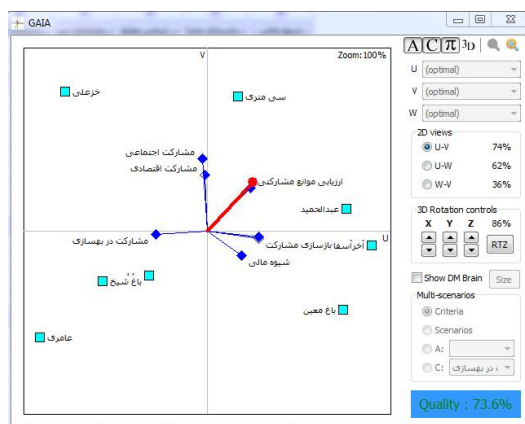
GAIA

V
Zoom: 100%
خزعلی
سی متری
مشارکت اجتماعی
مشارکت اقتصادی
ارزیابی موانع مشارکتی
عبدالحمید
مشارکت در بهسازی
آخرآسفا
بازسازی مشارکت
شیوه مالی
U
باغ شیخ
باغ معین
عامری

A C π 3D
U (optimal)
V (optimal)
W (optimal)
2D views
U-V 74%
U-W 62%
W-V 36%
3D Rotation controls
X Y Z 86%
RTZ
Show DM Brain
Size
Multi-scenarios
Criteria
Scenarios
A:
C: در بهسازی
Quality : 73.6%